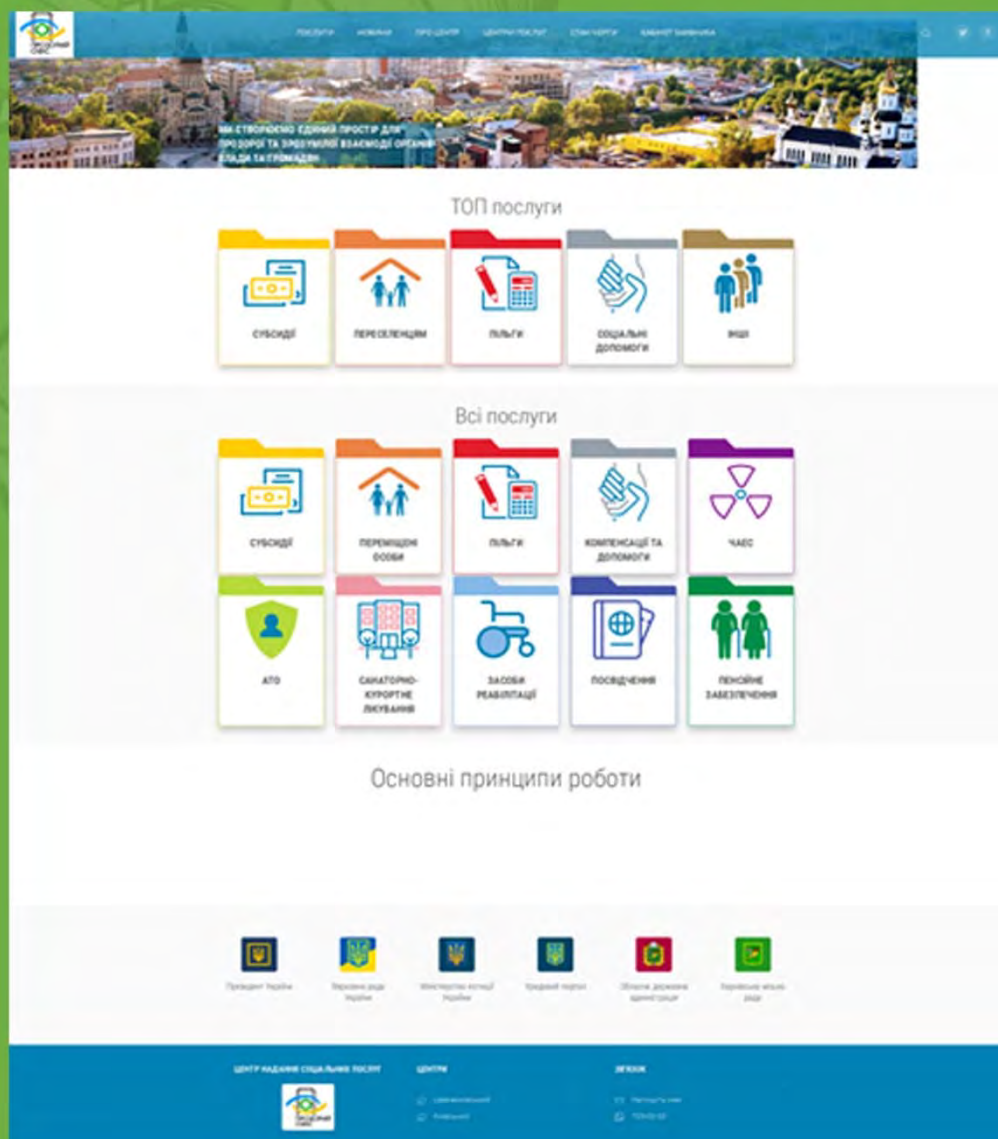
ПОСЛУГИ НОВИНИ ПРО ЦЕНТР ЦЕНТРИ ПОСЛУГ СТАН ЧЕРГИ КАБІНЕТ ЗАЯВНИКА

МИ СТВОРЮЄМО ЄДИНИЙ ПРОСТІР ДЛЯ ПРОЗОРОЇ ТА ЗРОЗУМІЛОЇ ВЗАЄМОДІЇ ОРГАНІВ ВЛАДИ ТА ГРОМАДЯН

ТОП послуги

СУБСИДІЇ

ПЕРЕСЕЛЕНЦЯМ

ПІЛЬГИ

СОЦІАЛЬНІ ДОПОМОГИ

ІНШІ

Всі послуги

СУБСИДІЇ

ПЕРЕМІЩЕНІ ОСОБИ

ПІЛЬГИ

КОМПЕНСАЦІЇ ТА ДОПОМОГИ

ЧАЕС

АТО

САНАТОРНО-КУРОРТНЕ ЛІКУВАННЯ

ЗАСОБИ РЕАБІЛІТАЦІЇ

ПОСВІДЧЕННЯ

ПЕНСІЙНЕ ЗАБЕЗПЕЧЕННЯ

Основні принципи роботи

Президент України

Верховна рада України

Міністерство юстиції України

Урядовий портал

Обласна державна адміністрація

Харківська міська рада

ЦЕНТР НАДАННЯ СОЦІАЛЬНИХ ПОСЛУГ

ЦЕНТРИ

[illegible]

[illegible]

ЗВ'ЯЗОК

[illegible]

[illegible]